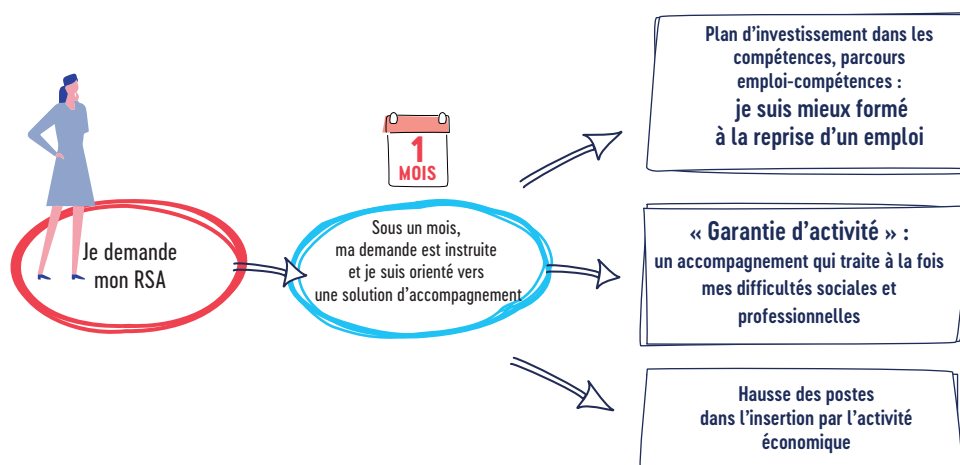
Je demande mon RSA

1 MOIS

Sous un mois, ma demande est instruite et je suis orienté vers une solution d'accompagnement

Plan d'investissement dans les compétences, parcours emploi-compétences : je suis mieux formé à la reprise d'un emploi

« Garantie d'activité » : un accompagnement qui traite à la fois mes difficultés sociales et professionnelles

Hausse des postes dans l'insertion par l'activité économique